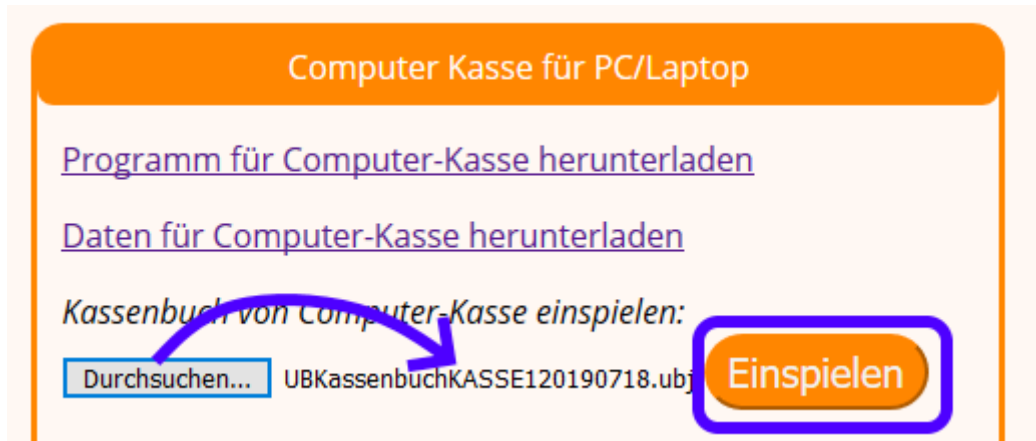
Computer Kasse für PC/Laptop

Programm für Computer-Kasse herunterladen

Daten für Computer-Kasse herunterladen

Kassenbuch von Computer-Kasse einspielen:

Durchsuchen... UBKassenbuchKASSE120190718.ubj Einspielen